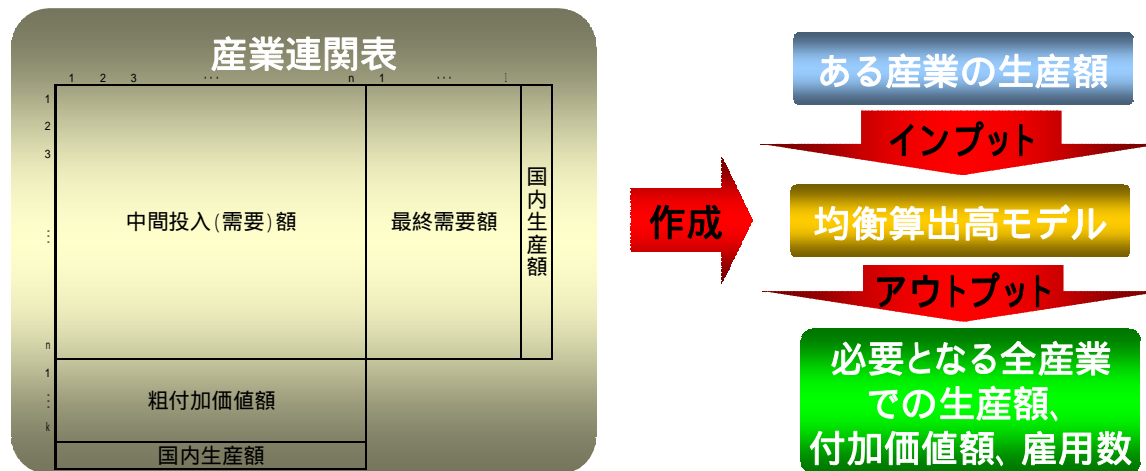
産業連関表

1 2 3 ･･･ n 1 ･･･ ｌ

1
2
3
⋮
n
1
⋮
k

中間投入(需要)額

最終需要額

国内生産額

粗付加価値額

国内生産額

作成

ある産業の生産額

インプット

均衡算出高モデル

アウトプット

必要となる全産業での生産額、付加価値額、雇用数